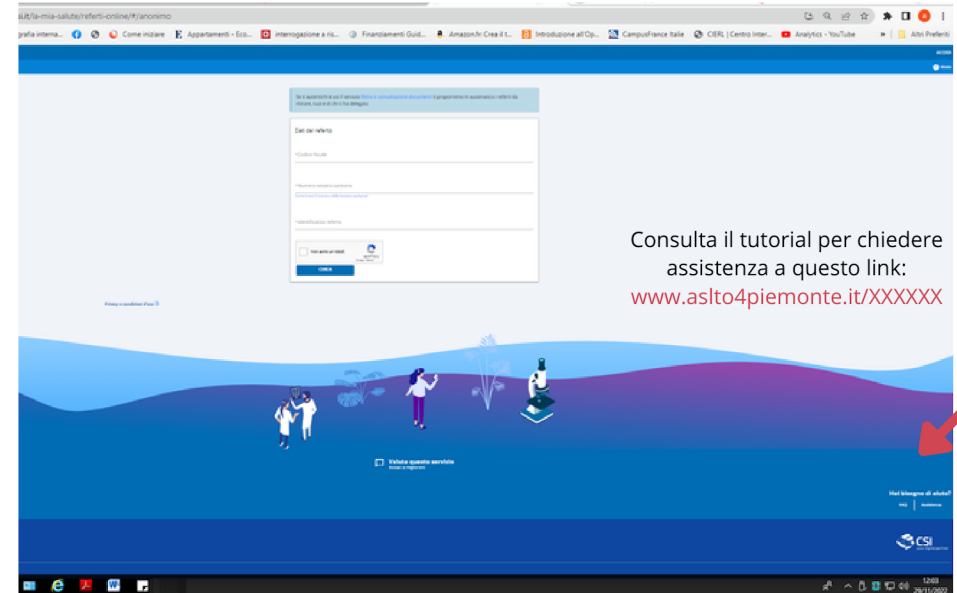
.it/la-mia-salute/referti-online/#/anonimo

grafia interna... Come iniziare Appartamenti - Eco... interrogazione a ris... Finanziamenti Guid... Amazon.fr Crea il t... Introduzione all'Op... CampusFrance Italie CIERL | Centro Inter... Analytics - YouTube » Altri Preferiti

Dati del referto

*Codice fiscale

*Numero tessera sanitaria

*Identificativo referto

Non sono un robot

CERCA

Privacy e condizioni d'uso

Consulta il tutorial per chiedere assistenza a questo link: www.aslto4piemonte.it/XXXXXX

Valuta questo servizio

Hai bisogno di aiuto?

FAQ Assistenza

CSI

12:03
29/11/2022